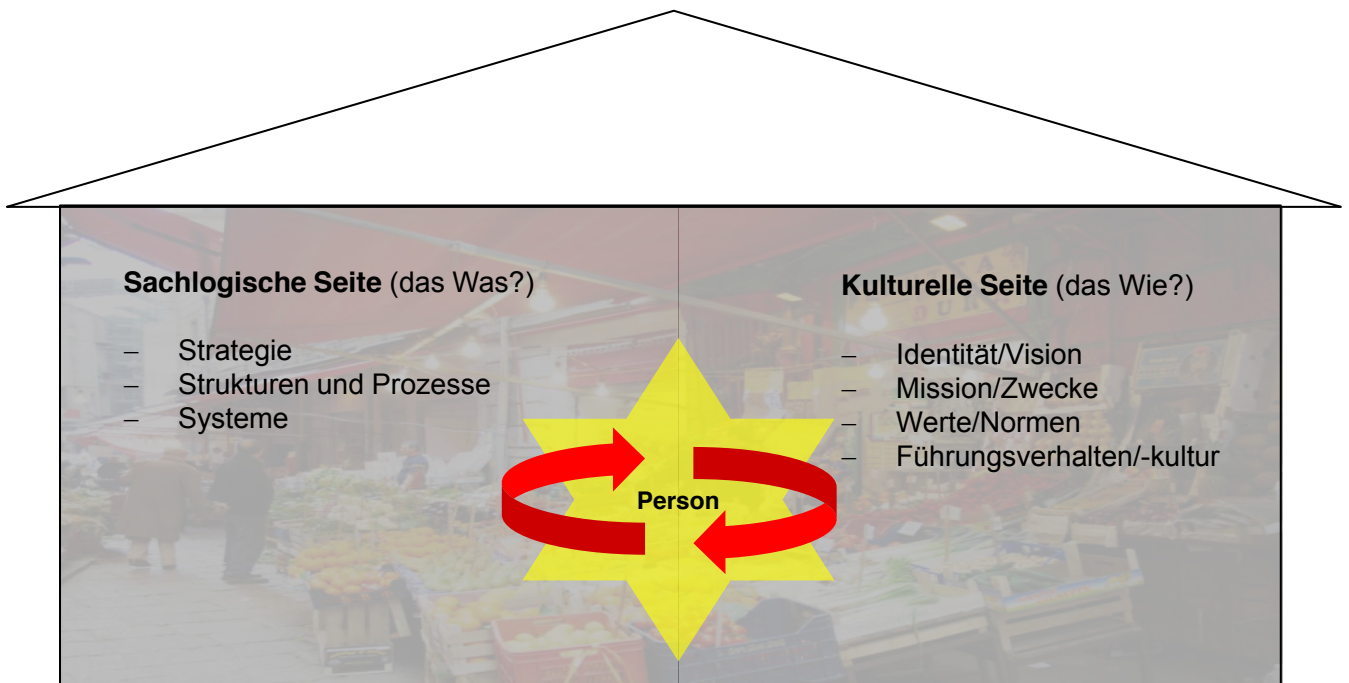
**Sachlogische Seite** (das Was?)

– Strategie
– Strukturen und Prozesse
– Systeme

**Kulturelle Seite** (das Wie?)

– Identität/Vision
– Mission/Zwecke
– Werte/Normen
– Führungsverhalten/-kultur

Person